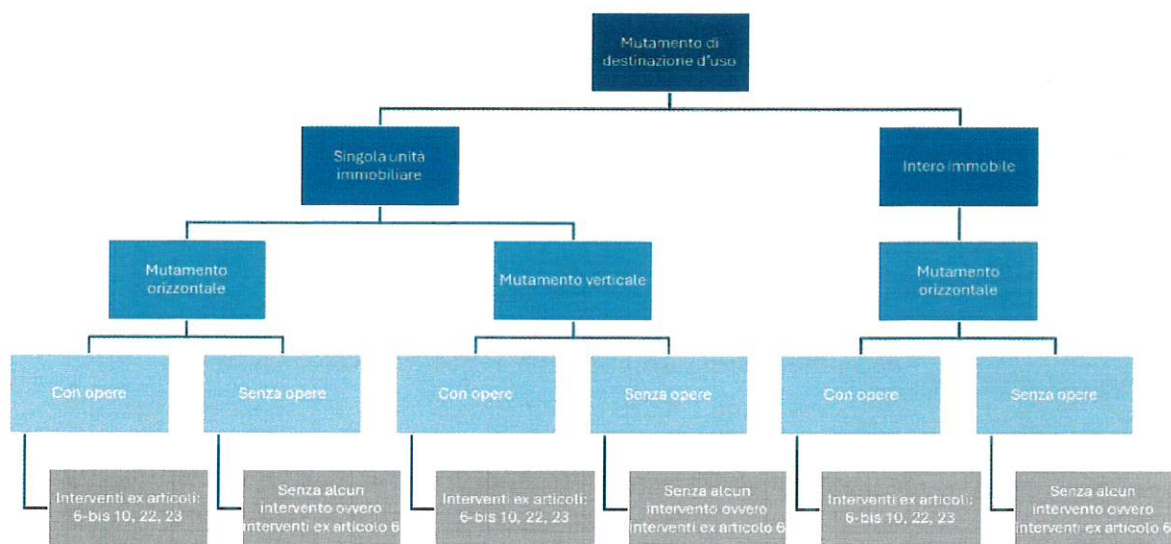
Mutamento di destinazione d'uso

Singola unità immobiliare

Intero immobile

Mutamento orizzontale

Mutamento verticale

Mutamento orizzontale

Con opere

Senza opere

Con opere

Senza opere

Con opere

Senza opere

Interventi ex articoli: 6-bis 10, 22, 23

Senza alcun intervento ovvero interventi ex articolo 6

Interventi ex articoli: 6-bis 10, 22, 23

Senza alcun intervento ovvero interventi ex articolo 6

Interventi ex articoli: 6-bis 10, 22, 23

Senza alcun intervento ovvero interventi ex articolo 6